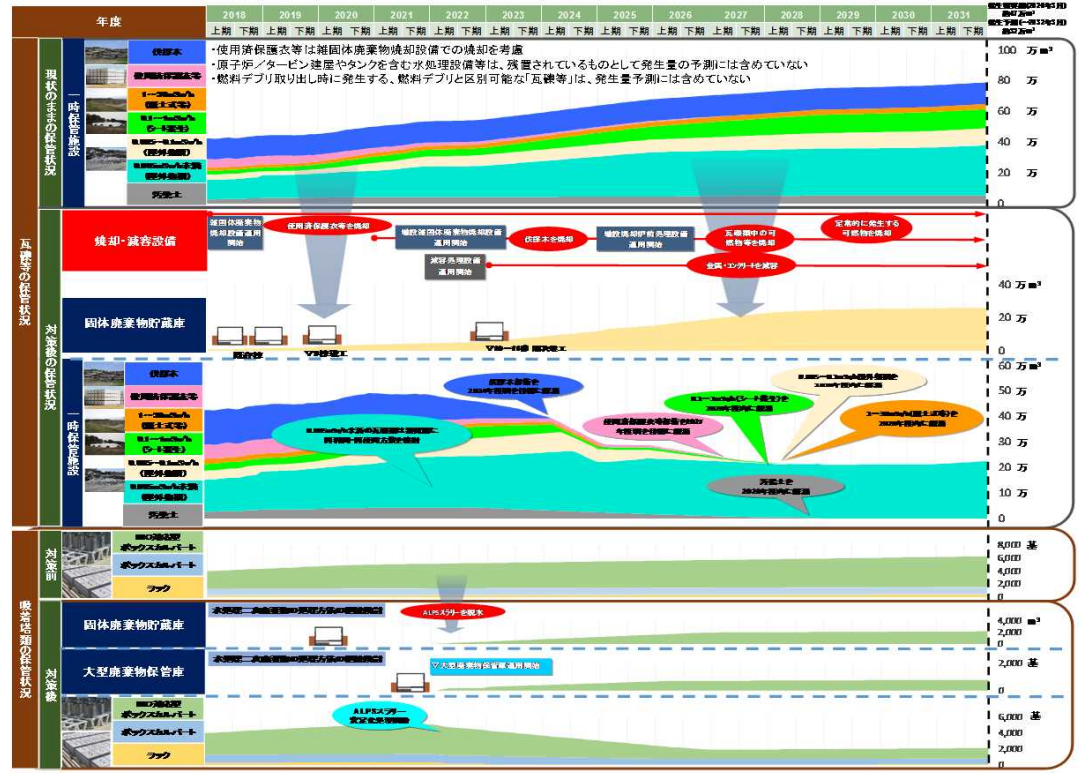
年度

2018 2019 2020 2021 2022 2023 2024 2025 2026 2027 2028 2029 2030 2031

上期 下期 上期 下期 上期 下期 上期 下期 上期 下期 上期 下期 上期 下期 上期 下期 上期 下期 上期 下期 上期 下期 上期 下期 上期 下期 上期 下期

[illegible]

瓦礫等の保管状況

現状のままの保管状況

一時保管施設

伐採木
使用済保護衣等
1~30mSv/h (覆土式等)
0.1~1mSv/h (シート養生)
0.005~0.1mSv/h (屋外集積)
0.005mSv/h未満 (屋外集積)
汚染土

・使用済保護衣等は雑固体廃棄物焼却設備での焼却を考慮
・原子炉／タービン建屋やタンクを含む水処理設備等は、残置されているものとして発生量の予測には含めていない
・燃料デブリ取り出し時に発生する、燃料デブリと区別可能な「瓦礫等」は、発生量予測には含めていない

100 万$m^3$
80 万
60 万
40 万
20 万
0

対策後の保管状況

焼却・減容設備

雑固体廃棄物焼却設備運用開始
使用済保護衣等を焼却
増設雑固体廃棄物焼却設備運用開始
伐採木を焼却
増設焼却炉前処理設備運用開始
瓦礫類中の可燃物等を焼却
定常的に発生する可燃物を焼却
減容処理設備運用開始
金属・コンクリートを減容

固体廃棄物貯蔵庫

既設棟
V9棟竣工
V10~11棟 順次竣工

40 万$m^3$
20 万
0

一時保管施設

伐採木
使用済保護衣等
1~30mSv/h (覆土式等)
0.1~1mSv/h (シート養生)
0.005~0.1mSv/h (屋外集積)
0.005mSv/h未満 (屋外集積)
汚染土

0.005mSv/h未満の瓦礫類に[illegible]
伐採木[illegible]
使用済保護衣等を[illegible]
0.1~1mSv/h(シート養生)を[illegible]
0.005~0.1mSv/h(屋外集積)を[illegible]
1~30mSv/h(覆土式等)を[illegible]
汚染土を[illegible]

60 万$m^3$
50 万
40 万
30 万
20 万
10 万
0

吸着塔類の保管状況

対策前

HIC用架台 ボックスカルバート
ボックスカルバート
ラック

8,000 基
6,000
4,000
2,000
0

対策後

固体廃棄物貯蔵庫
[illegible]
ALPSスラリーを脱水

4,000 $m^3$
2,000
0

大型廃棄物保管庫
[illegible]
大型廃棄物保管庫運用開始

2,000 基
0

HIC用架台 ボックスカルバート
ボックスカルバート
ラック

ALPSスラリー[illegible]

6,000 基
4,000
2,000
0